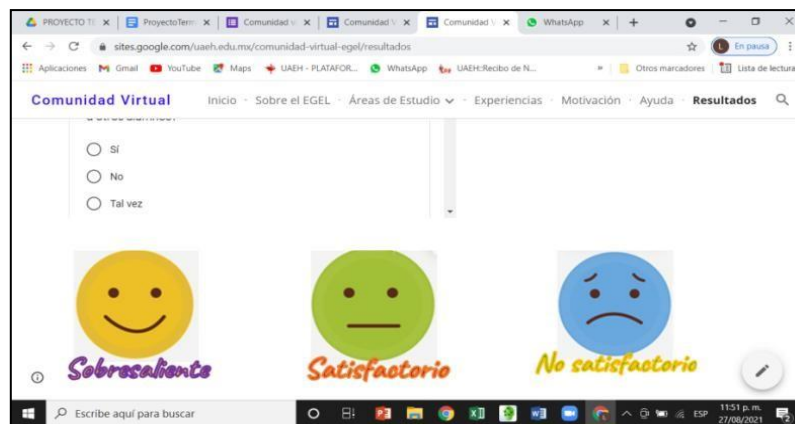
PROYECTO TE × | ProyectoTerm × | Comunidad v × | Comunidad V × | Comunidad V × | WhatsApp × | +

sites.google.com/uaeh.edu.mx/comunidad-virtual-egel/resultados

En pausa

Aplicaciones | Gmail | YouTube | Maps | UAEH - PLATAFOR... | WhatsApp | UAEH::Recibo de N... | » | Otros marcadores | Lista de lectura

Comunidad Virtual | Inicio | Sobre el EGEL | Áreas de Estudio | Experiencias | Motivación | Ayuda | Resultados

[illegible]

Sí

No

Tal vez

Sobresaliente

Satisfactorio

No satisfactorio

Escribe aquí para buscar

ESP 11:51 p. m. 27/08/2021